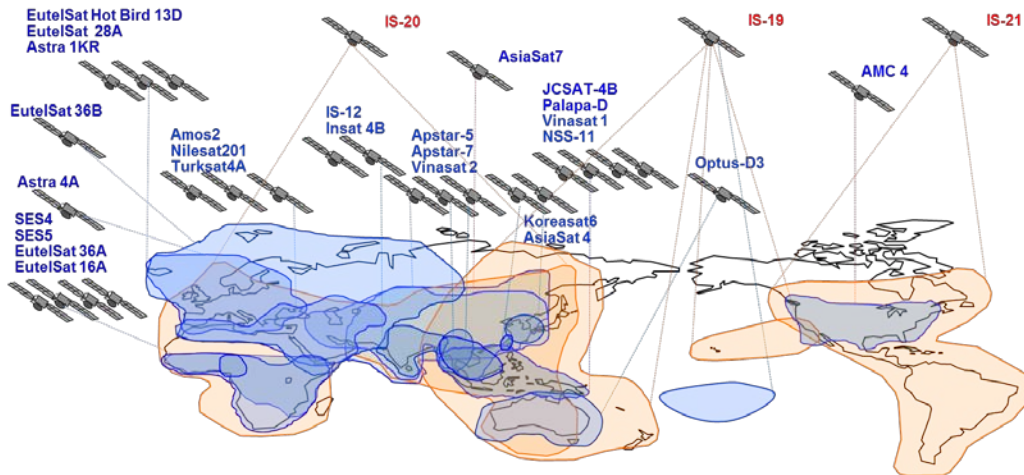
EutelSat Hot Bird 13D
EutelSat 28A
Astra 1KR

IS-20

IS-19

IS-21

AsiaSat7

AMC 4

EutelSat 36B

IS-12
Insat 4B

JCSAT-4B
Palapa-D
Vinasat 1
NSS-11

Amos2
Nilesat201
Turksat4A

Apstar-5
Apstar-7
Vinasat 2

Optus-D3

Astra 4A

SES4
SES5
EutelSat 36A
EutelSat 16A

Koreasat6
AsiaSat 4